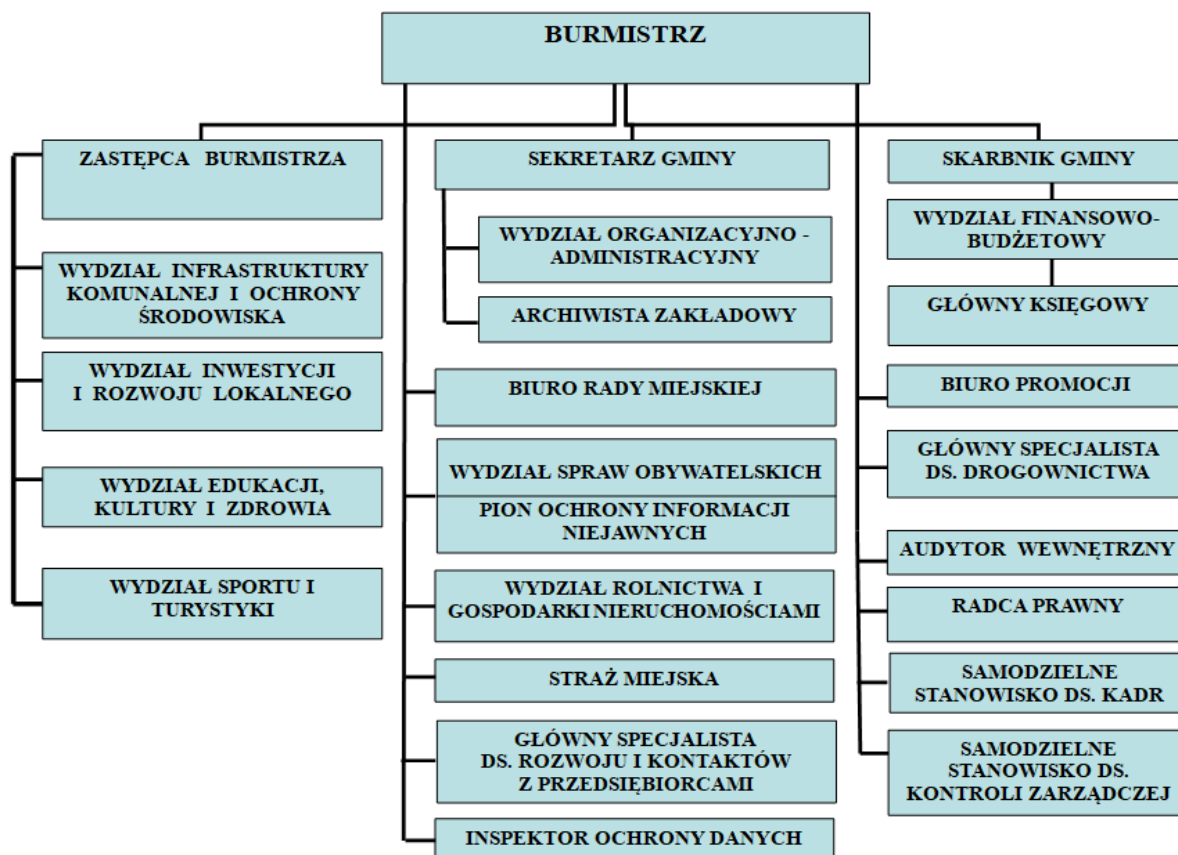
BURMISTRZ

ZASTĘPCA BURMISTRZA

WYDZIAŁ INFRASTRUKTURY KOMUNALNEJ I OCHRONY ŚRODOWISKA

WYDZIAŁ INWESTYCJI I ROZWOJU LOKALNEGO

WYDZIAŁ EDUKACJI, KULTURY I ZDROWIA

WYDZIAŁ SPORTU I TURYSTYKI

SEKRETARZ GMINY

WYDZIAŁ ORGANIZACYJNO - ADMINISTRACYJNY

ARCHIWISTA ZAKŁADOWY

BIURO RADY MIEJSKIEJ

WYDZIAŁ SPRAW OBYWATELSKICH

PION OCHRONY INFORMACJI NIEJAWNYCH

WYDZIAŁ ROLNICTWA I GOSPODARKI NIERUCHOMOŚCIAMI

STRAŻ MIEJSKA

GŁÓWNY SPECJALISTA DS. ROZWOJU I KONTAKTÓW Z PRZEDSIĘBIORCAMI

INSPEKTOR OCHRONY DANYCH

SKARBNIK GMINY

WYDZIAŁ FINANSOWO-BUDŻETOWY

GŁÓWNY KSIĘGOWY

BIURO PROMOCJI

GŁÓWNY SPECJALISTA DS. DROGOWNICTWA

AUDYTOR WEWNĘTRZNY

RADCA PRAWNY

SAMODZIELNE STANOWISKO DS. KADR

SAMODZIELNE STANOWISKO DS. KONTROLI ZARZĄDCZEJ